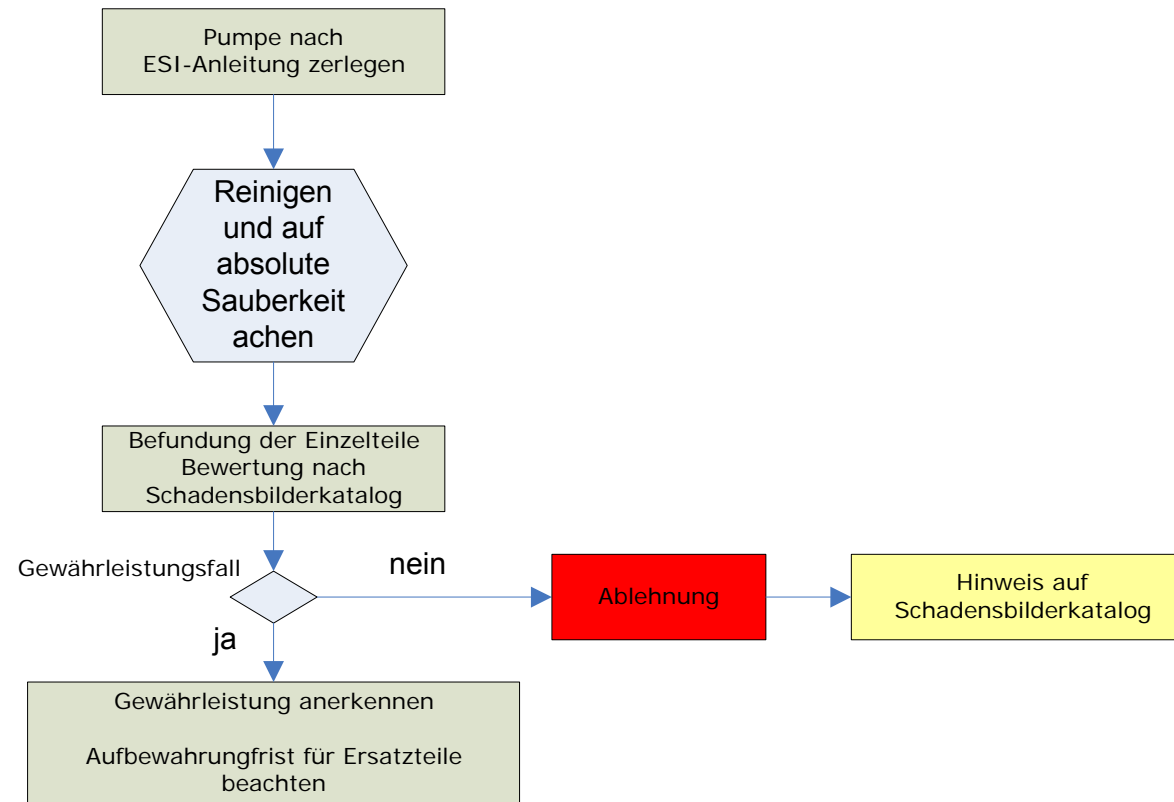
Pumpe nach
ESI-Anleitung zerlegen

Reinigen
und auf
absolute
Sauberkeit
achen

Befundung der Einzelteile
Bewertung nach
Schadensbilderkatalog

Gewährleistungsfall

nein

Ablehnung

Hinweis auf
Schadensbilderkatalog

ja

Gewährleistung anerkennen

Aufbewahrungfrist für Ersatzteile
beachten